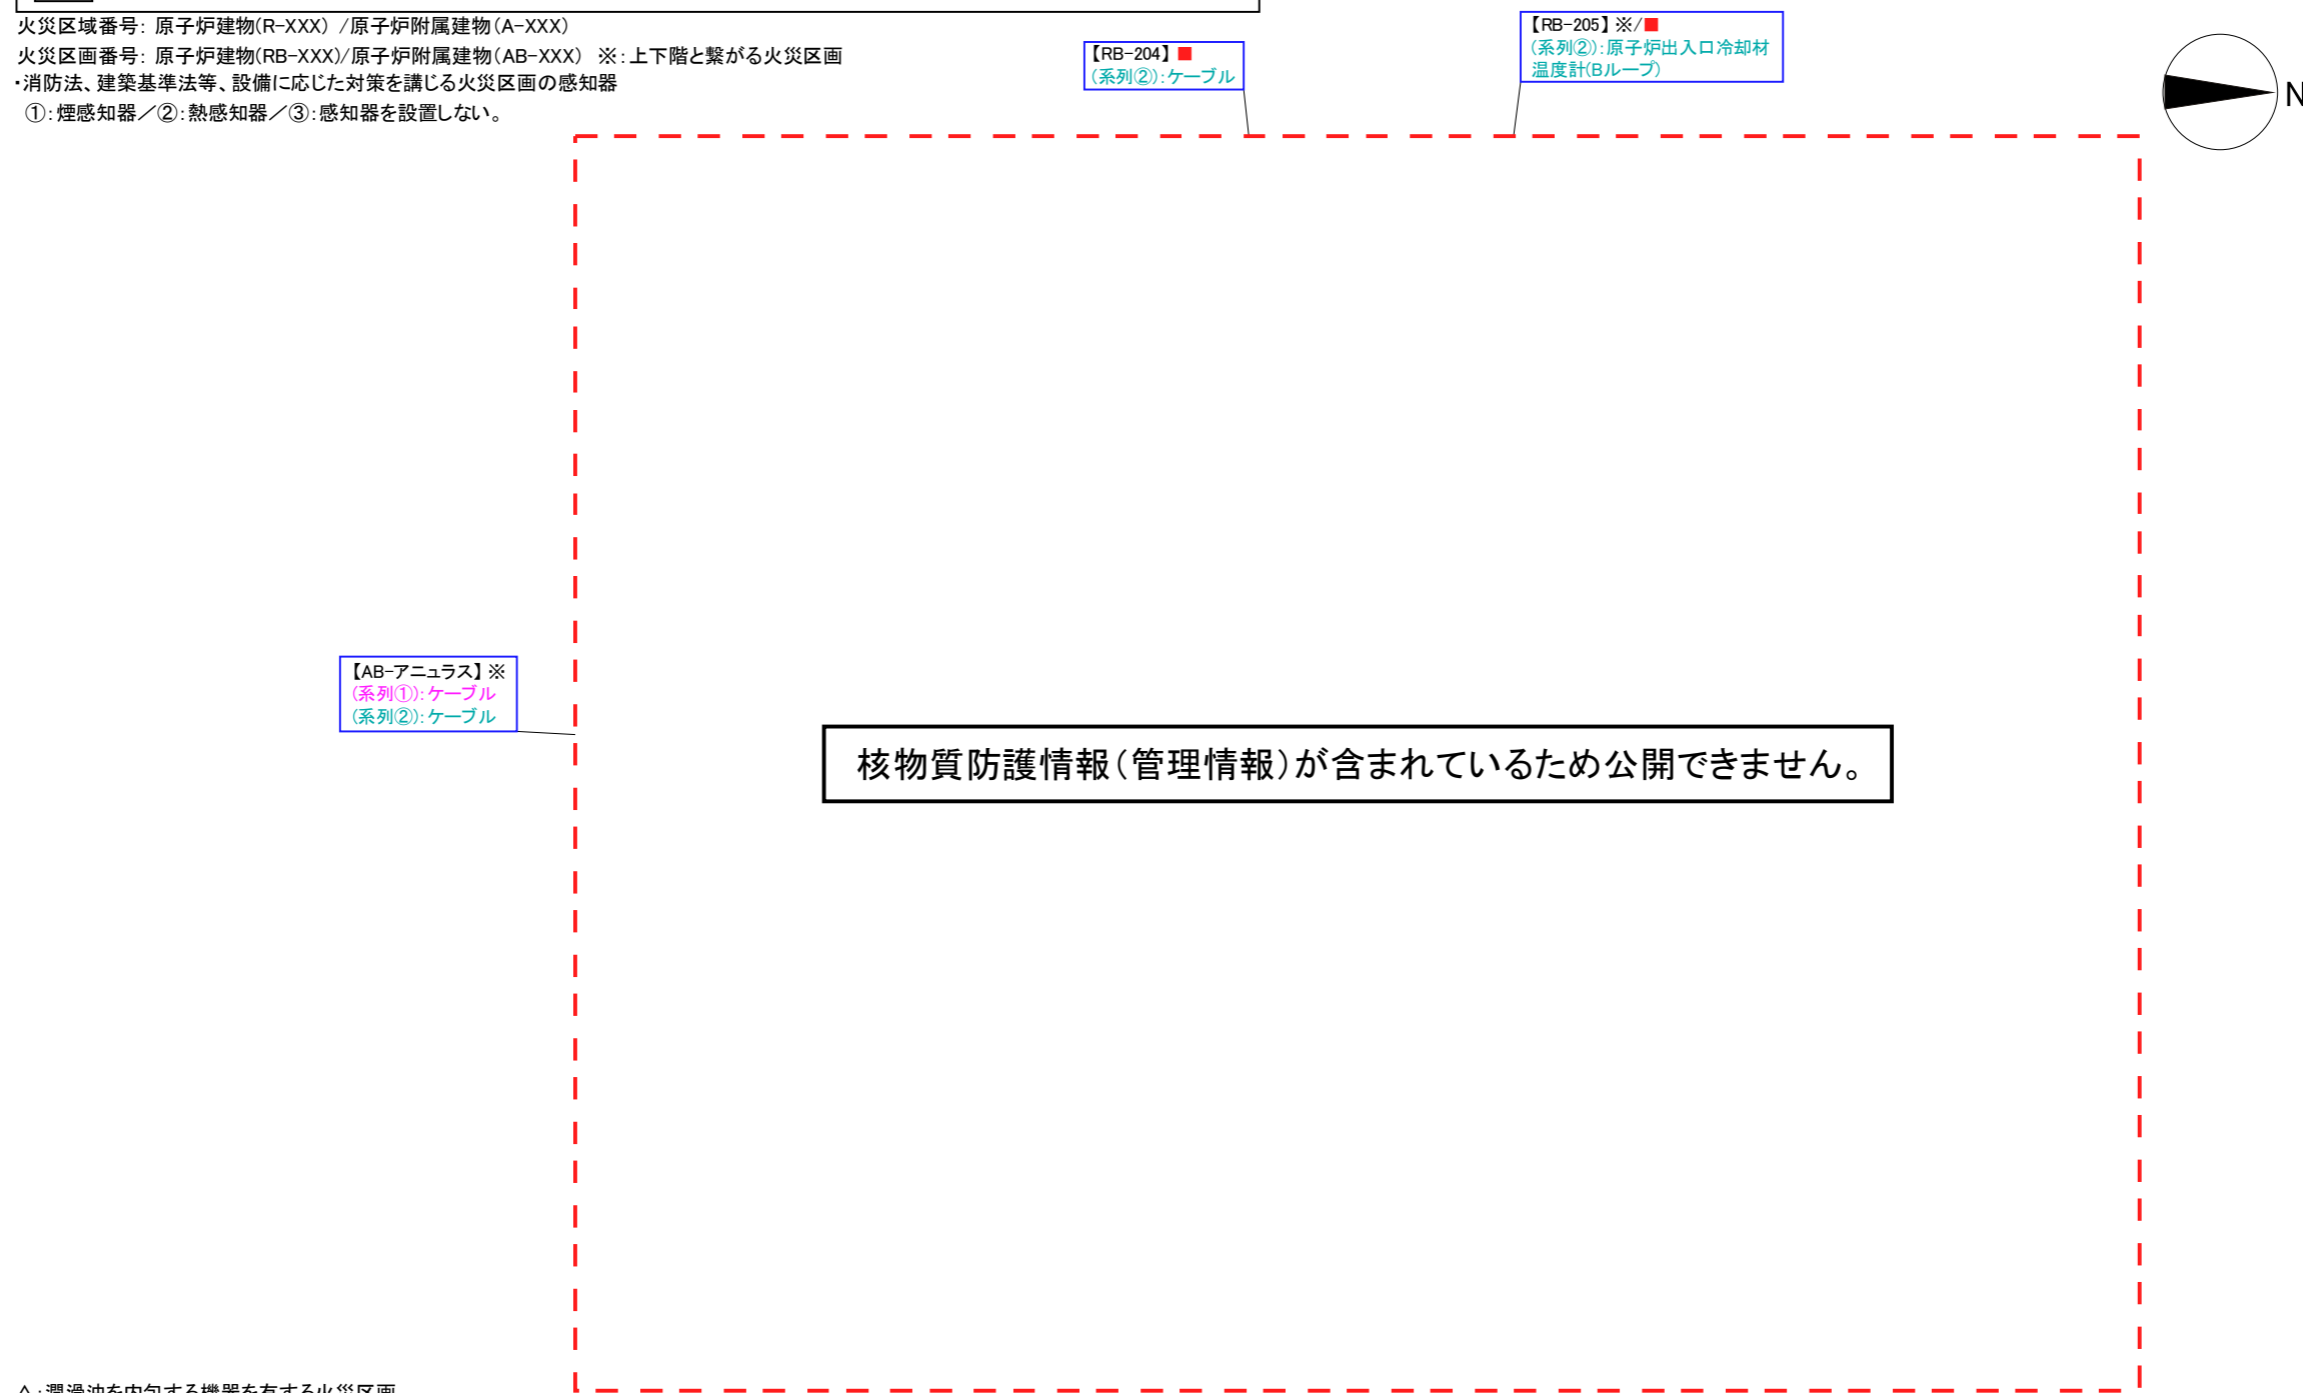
火災区域番号: 原子炉建物(R-XXX) /原子炉附属建物(A-XXX)
火災区画番号: 原子炉建物(RB-XXX)/原子炉附属建物(AB-XXX) ※:上下階と繋がる火災区画
・消防法、建築基準法等、設備に応じた対策を講じる火災区画の感知器
①:煙感知器/②:熱感知器/③:感知器を設置しない。

【RB-204】■
(系列②):ケーブル

【RB-205】※/■
(系列②):原子炉出入口冷却材温度計(Bループ)

N

【AB-アニュラス】※
(系列①):ケーブル
(系列②):ケーブル

核物質防護情報(管理情報)が含まれているため公開できません。

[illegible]:潤滑油を内包する機器を有する火災区画